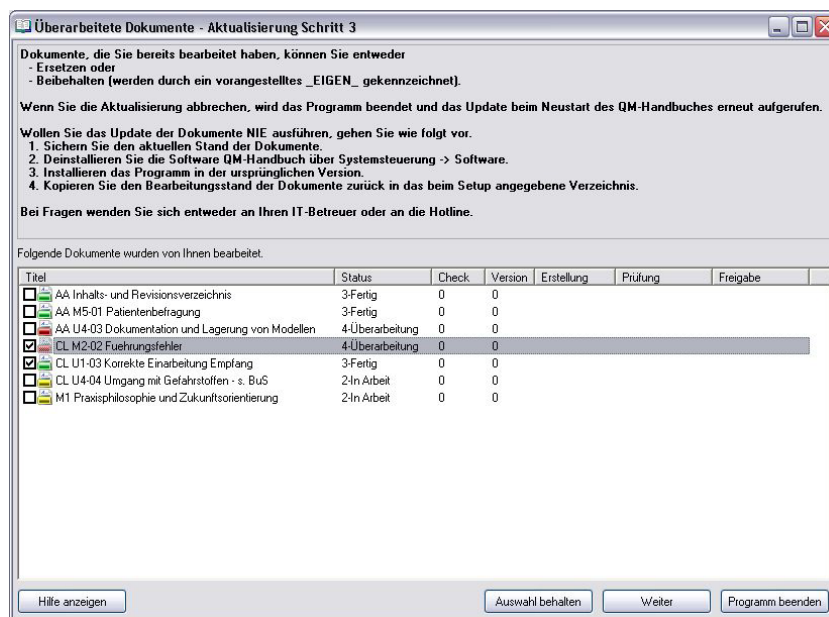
Überarbeitete Dokumente - Aktualisierung Schritt 3

Dokumente, die Sie bereits bearbeitet haben, können Sie entweder
- Ersetzen oder
- Beibehalten (werden durch ein vorangestelltes _EIGEN_ gekennzeichnet).

Wenn Sie die Aktualisierung abbrechen, wird das Programm beendet und das Update beim Neustart des QM-Handbuches erneut aufgerufen.

Wollen Sie das Update der Dokumente NIE ausführen, gehen Sie wie folgt vor.
1. Sichern Sie den aktuellen Stand der Dokumente.
2. Deinstallieren Sie die Software QM-Handbuch über Systemsteuerung -> Software.
3. Installieren Sie das Programm in der ursprünglichen Version.
4. Kopieren Sie den Bearbeitungsstand der Dokumente zurück in das beim Setup angegebene Verzeichnis.

Bei Fragen wenden Sie sich entweder an Ihren IT-Betreuer oder an die Hotline.

Folgende Dokumente wurden von Ihnen bearbeitet.

| Titel | Status | Check | Version | Erstellung | Prüfung | Freigabe |
|---|---|---|---|---|---|---|
| AA Inhalts- und Revisionsverzeichnis | 3-Fertig | 0 | 0 | | | |
| AA M5-01 Patientenbefragung | 3-Fertig | 0 | 0 | | | |
| AA U4-03 Dokumentation und Lagerung von Modellen | 4-Überarbeitung | 0 | 0 | | | |
| CL M2-02 Fuehrungsfehler | 4-Überarbeitung | 0 | 0 | | | |
| CL U1-03 Korrekte Einarbeitung Empfang | 3-Fertig | 0 | 0 | | | |
| CL U4-04 Umgang mit Gefahrstoffen - s. BuS | 2-In Arbeit | 0 | 0 | | | |
| M1 Praxisphilosophie und Zukunftsorientierung | 2-In Arbeit | 0 | 0 | | | |

Hilfe anzeigen
Auswahl behalten
Weiter
Programm beenden